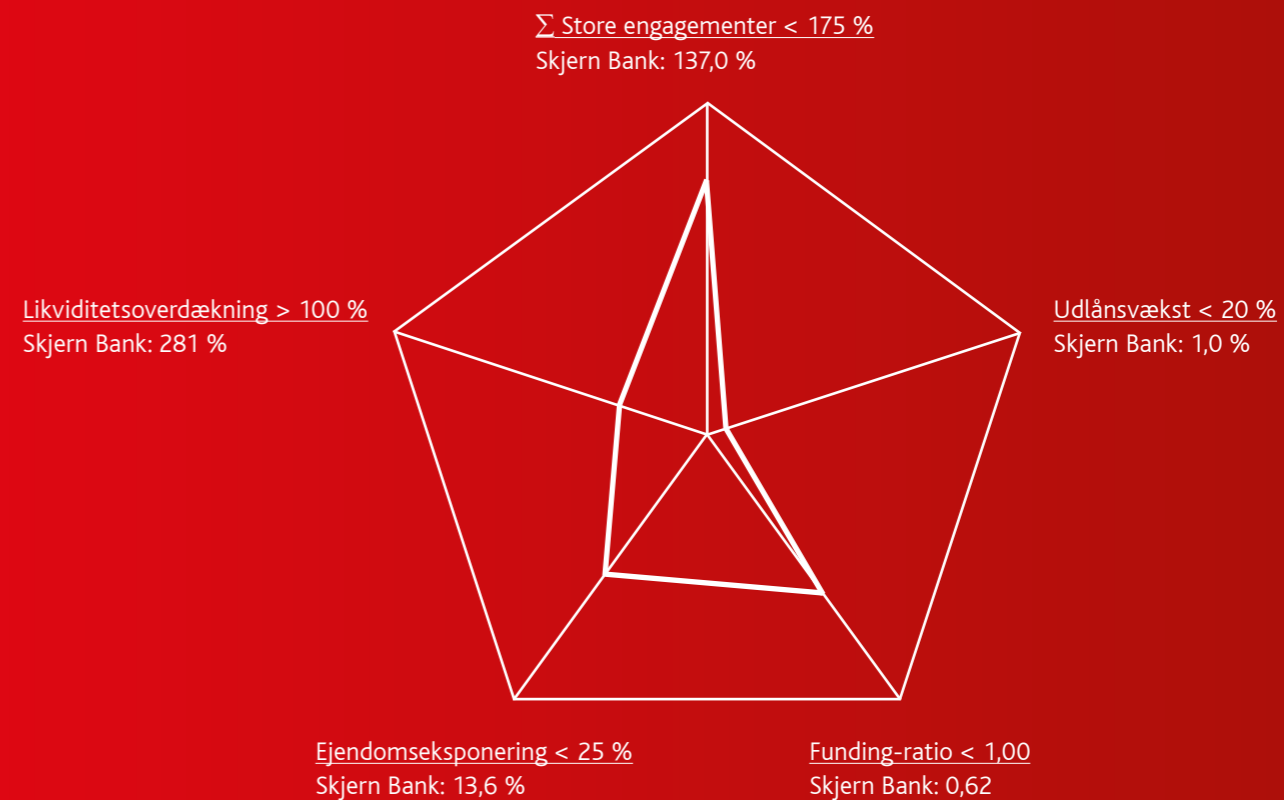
$\sum$ Store engagementer < 175 %
Skjern Bank: 137,0 %

Likviditetsoverdækning > 100 %
Skjern Bank: 281 %

Udlånsvækst < 20 %
Skjern Bank: 1,0 %

Ejendomseksponering < 25 %
Skjern Bank: 13,6 %

Funding-ratio < 1,00
Skjern Bank: 0,62